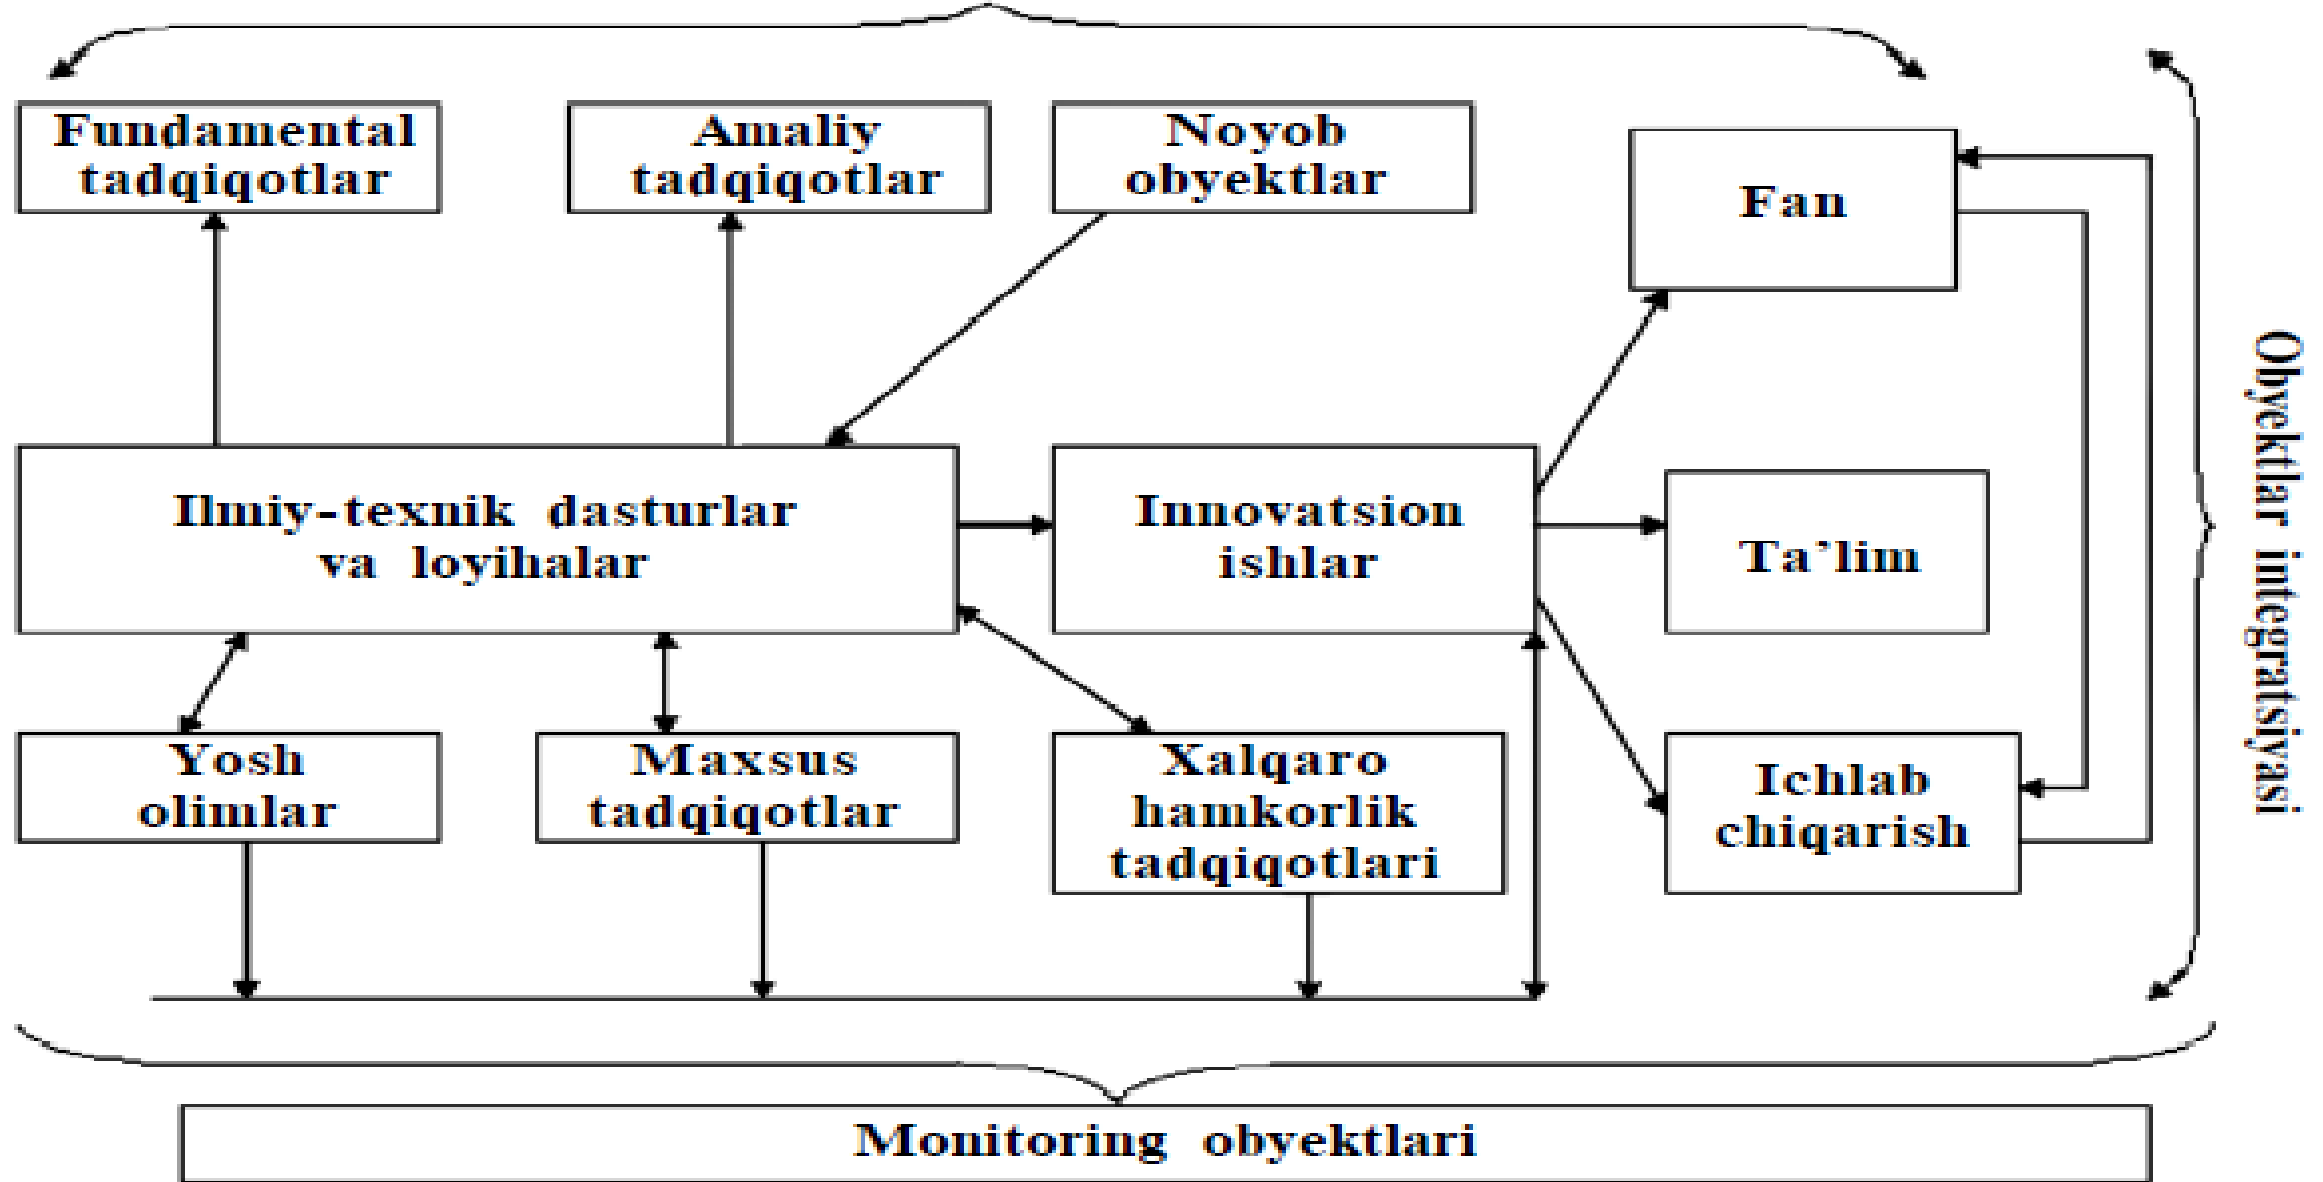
Fundamental tadqiqotlar

Amaliy tadqiqotlar

Noyob obyektlar

Fan

Ilmiy-texnik dasturlar va loyihalar

Innovatsion ishlar

Ta’lim

Yosh olimlar

Maxsus tadqiqotlar

Xalqaro hamkorlik tadqiqotlari

Ichlab chiqarish

Obyektlar integratsiyasi

Monitoring obyektlari